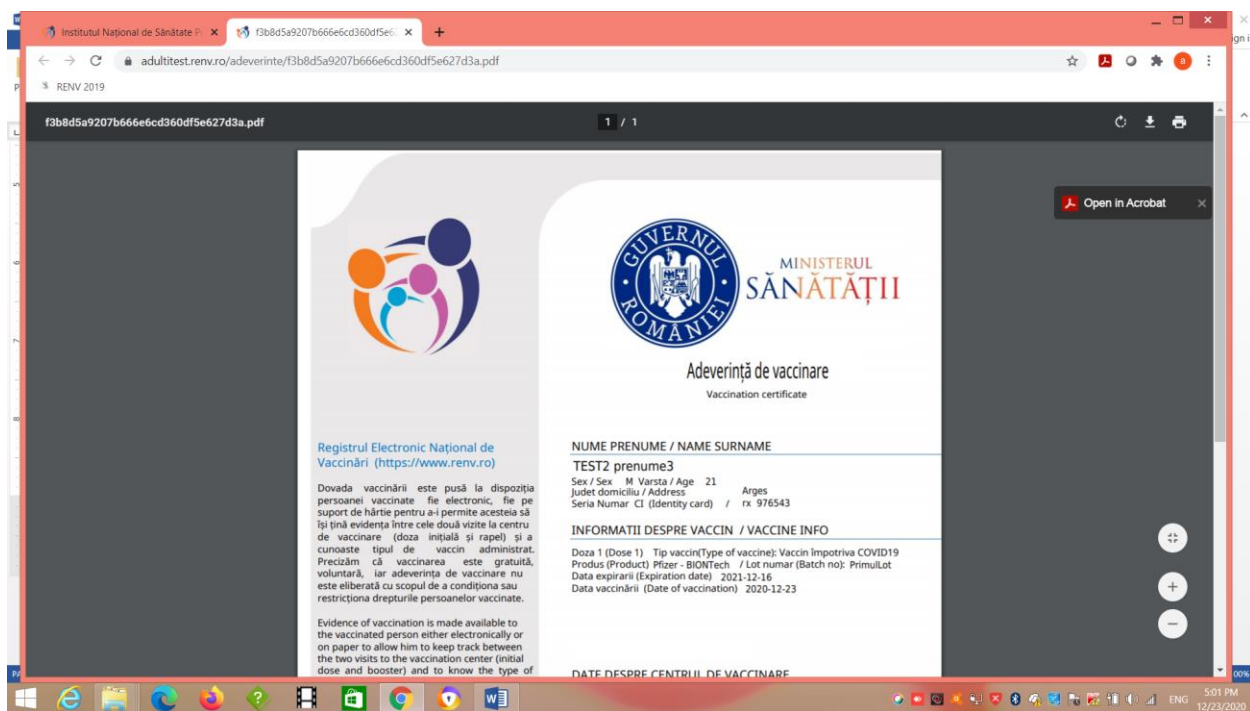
Institutul Național de Sănătate P ×
f3b8d5a9207b666e6cd360df5e6 ×
+
adultitest.renv.ro/adeverinte/f3b8d5a9207b666e6cd360df5e627d3a.pdf
RENV 2019
f3b8d5a9207b666e6cd360df5e627d3a.pdf
1 / 1
Open in Acrobat

GUVERNUL ROMÂNIEI
MINISTERUL SĂNĂTĂȚII

Adeverință de vaccinare
Vaccination certificate

Registrul Electronic Național de Vaccinări (https://www.renv.ro)

Dovada vaccinării este pusă la dispoziția persoanei vaccinate fie electronic, fie pe suport de hârtie pentru a-i permite acesteia să își țină evidența între cele două vizite la centru de vaccinare (doza inițială și rapel) și a cunoaste tipul de vaccin administrat. Precizăm că vaccinarea este gratuită, voluntară, iar adeverința de vaccinare nu este eliberată cu scopul de a condiționa sau restricționa drepturile persoanelor vaccinate.

Evidence of vaccination is made available to the vaccinated person either electronically or on paper to allow him to keep track between the two visits to the vaccination center (initial dose and booster) and to know the type of

NUME PRENUME / NAME SURNAME
TEST2 prenume3
Sex / Sex M Varsta / Age 21
Judet domiciliu / Address Arges
Seria Numar CI (Identity card) / rx 976543

INFORMATII DESPRE VACCIN / VACCINE INFO
Doza 1 (Dose 1) Tip vaccin(Type of vaccine): Vaccin împotriva COVID19
Produs (Product) Pfizer - BIONTech / Lot numar (Batch no): PrimulLot
Data expirarii (Expiration date) 2021-12-16
Data vaccinării (Date of vaccination) 2020-12-23

DATE DESPRE CENTRUL DE VACCINARE

ENG 5:01 PM 12/23/2020